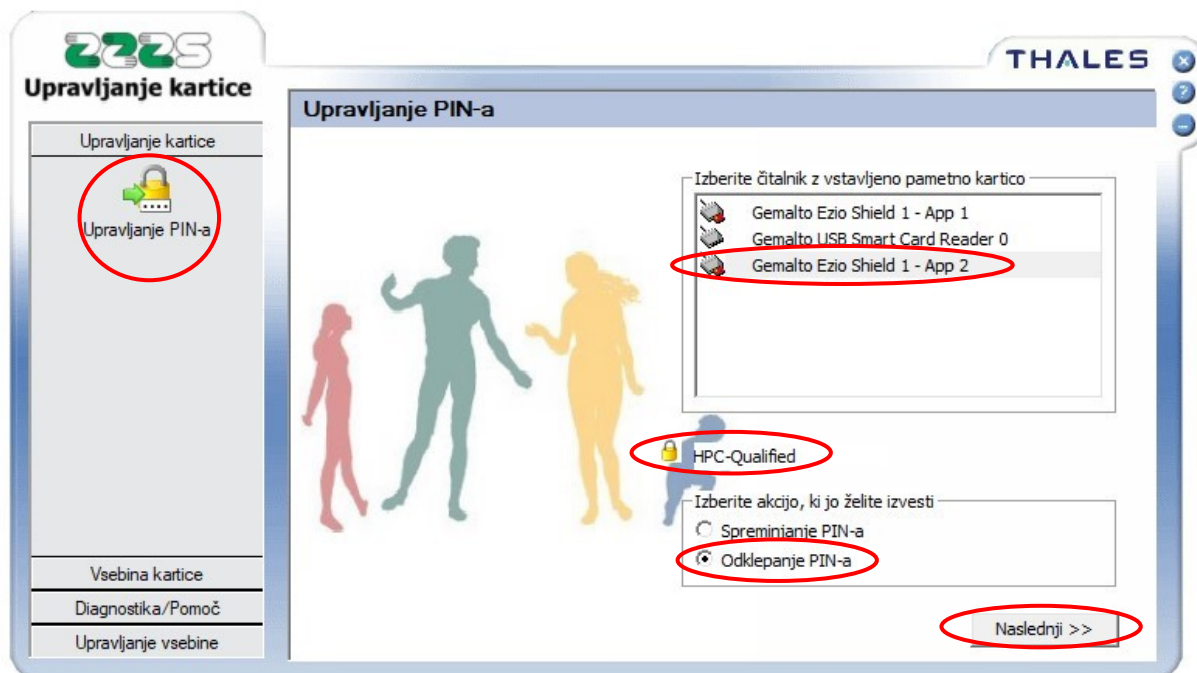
ZZZS
Upravljanje kartice

THALES

Upravljanje kartice

Upravljanje PIN-a

Vsebina kartice
Diagnostika/Pomoč
Upravljanje vsebine

Upravljanje PIN-a

Izberite čitalnik z vstavljeno pametno kartico
Gemalto Ezio Shield 1 - App 1
Gemalto USB Smart Card Reader 0
Gemalto Ezio Shield 1 - App 2

HPC-Qualified

Izberite akcijo, ki jo želite izvesti
Spreminjanje PIN-a
Odklepanje PIN-a

Naslednji >>